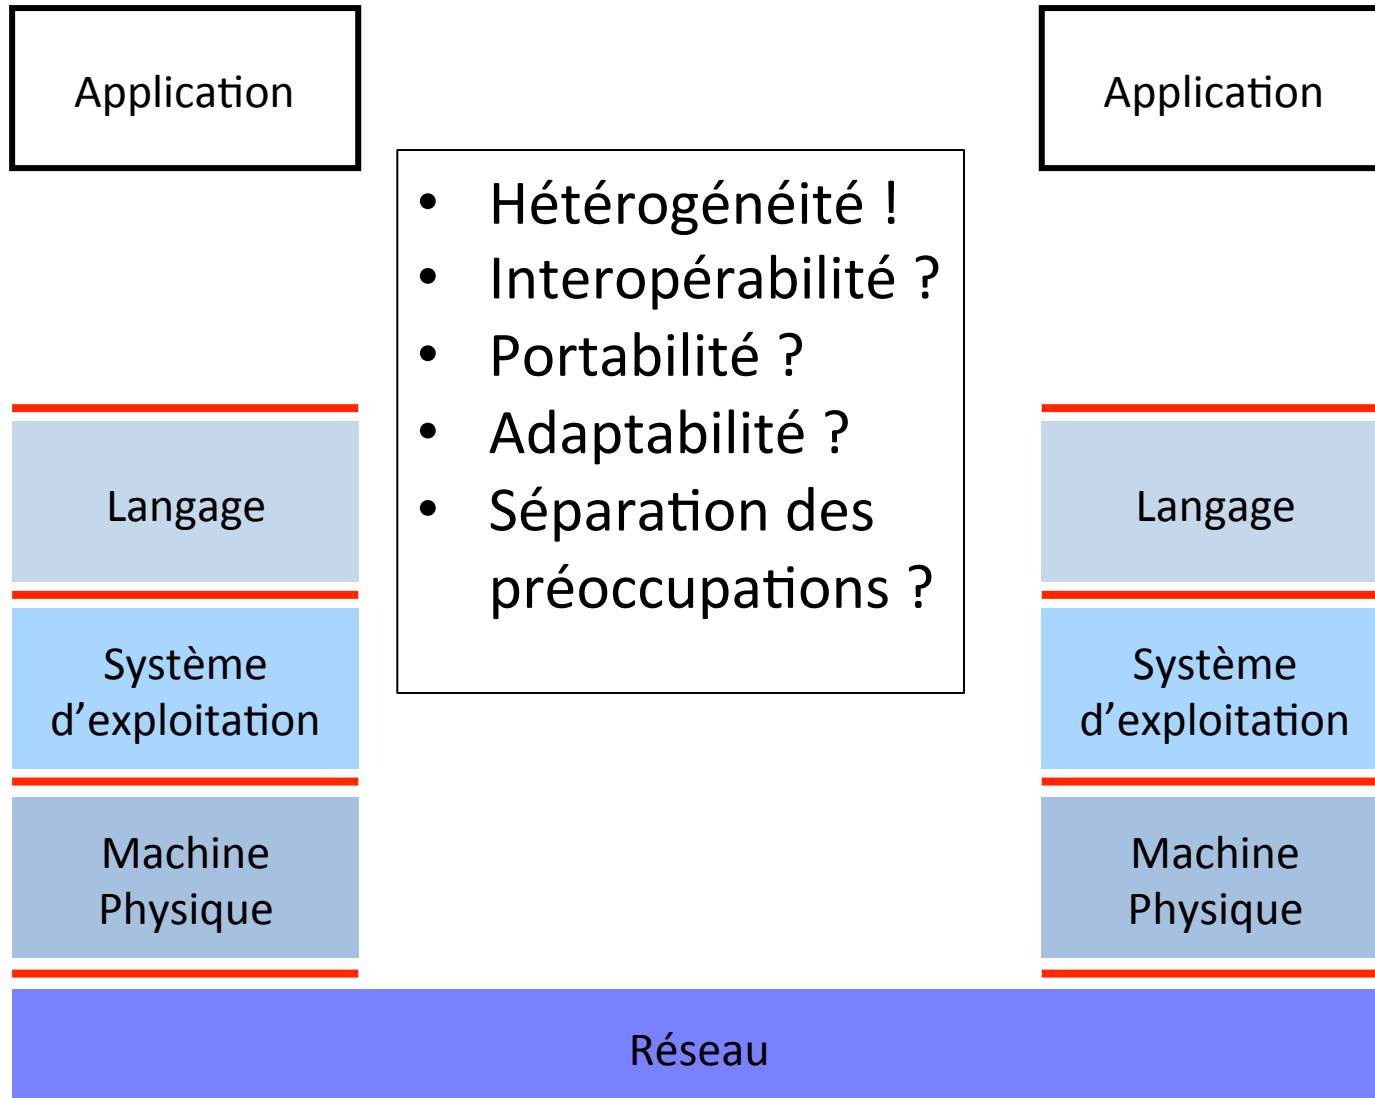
Application

Langage

Système d'exploitation

Machine Physique

- Hétérogénéité !
- Interopérabilité ?
- Portabilité ?
- Adaptabilité ?
- Séparation des préoccupations ?

Application

Langage

Système d'exploitation

Machine Physique

Réseau